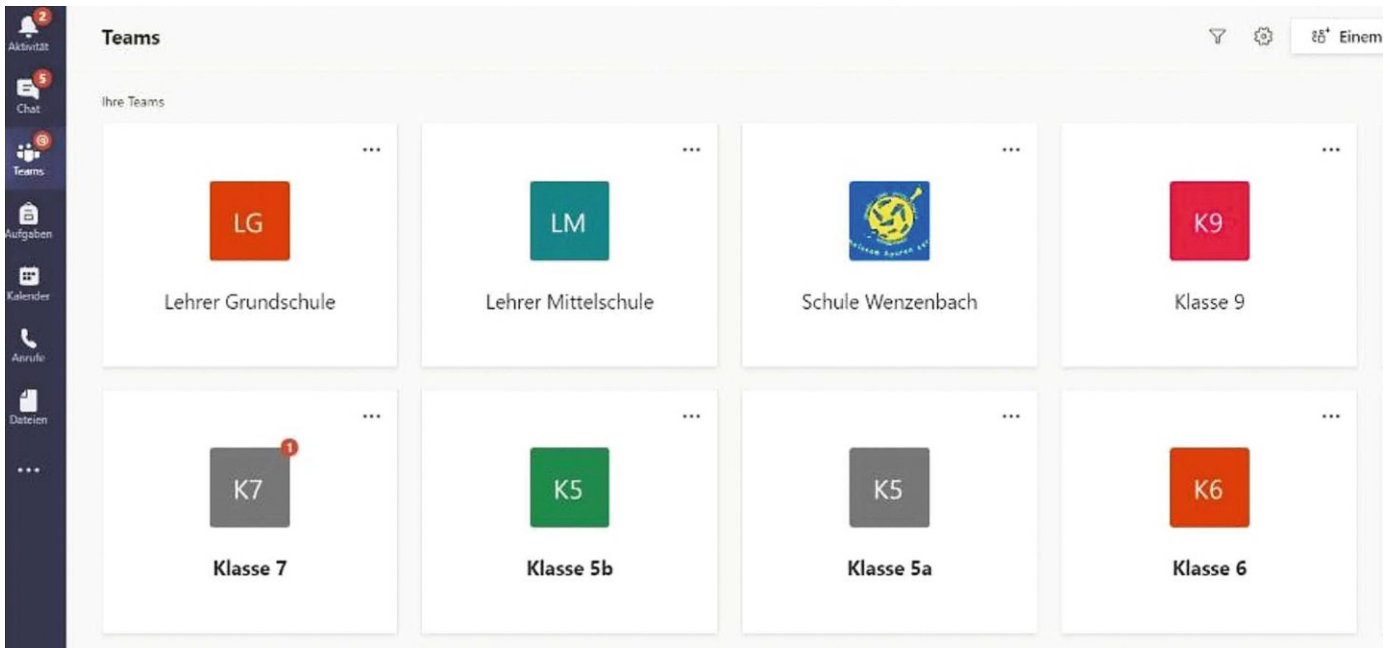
2
Aktivität
5
Chat
Teams
Aufgaben
Kalender
Anrufe
Dateien
...

Teams

Einem

Ihre Teams

...
LG
Lehrer Grundschule

...
LM
Lehrer Mittelschule

...
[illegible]
Schule Wenzenbach

...
K9
Klasse 9

...
1
K7
Klasse 7

...
K5
Klasse 5b

...
K5
Klasse 5a

...
K6
Klasse 6